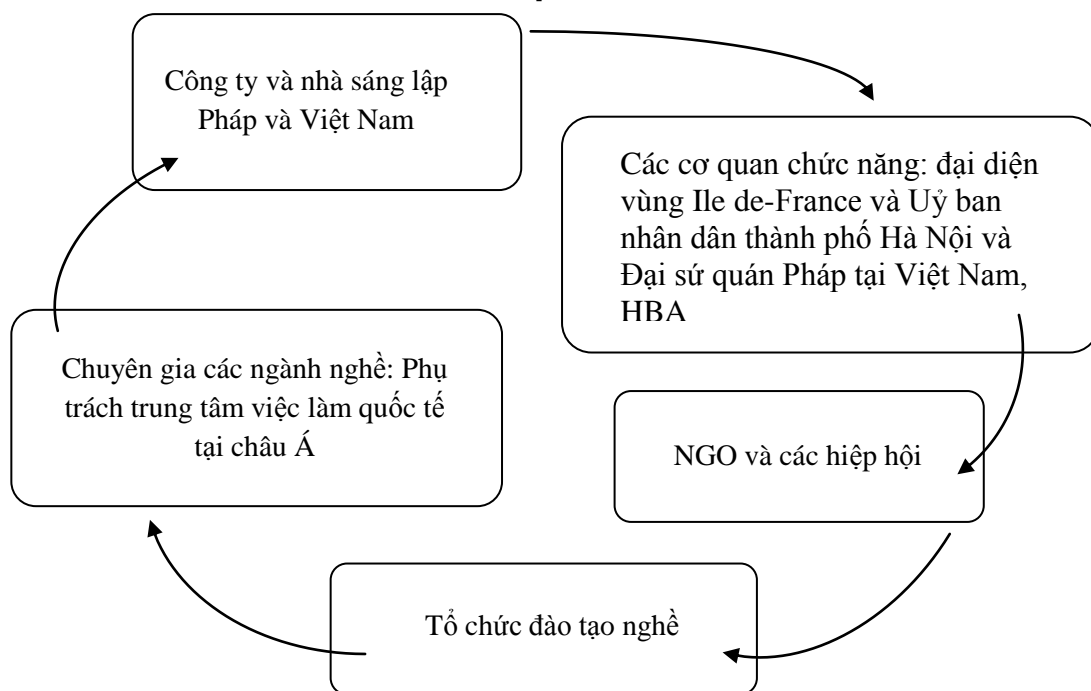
Công ty và nhà sáng lập Pháp và Việt Nam

Các cơ quan chức năng: đại diện vùng Ile de-France và Uỷ ban nhân dân thành phố Hà Nội và Đại sứ quán Pháp tại Việt Nam, HBA

NGO và các hiệp hội

Tổ chức đào tạo nghề

Chuyên gia các ngành nghề: Phụ trách trung tâm việc làm quốc tế tại châu Á